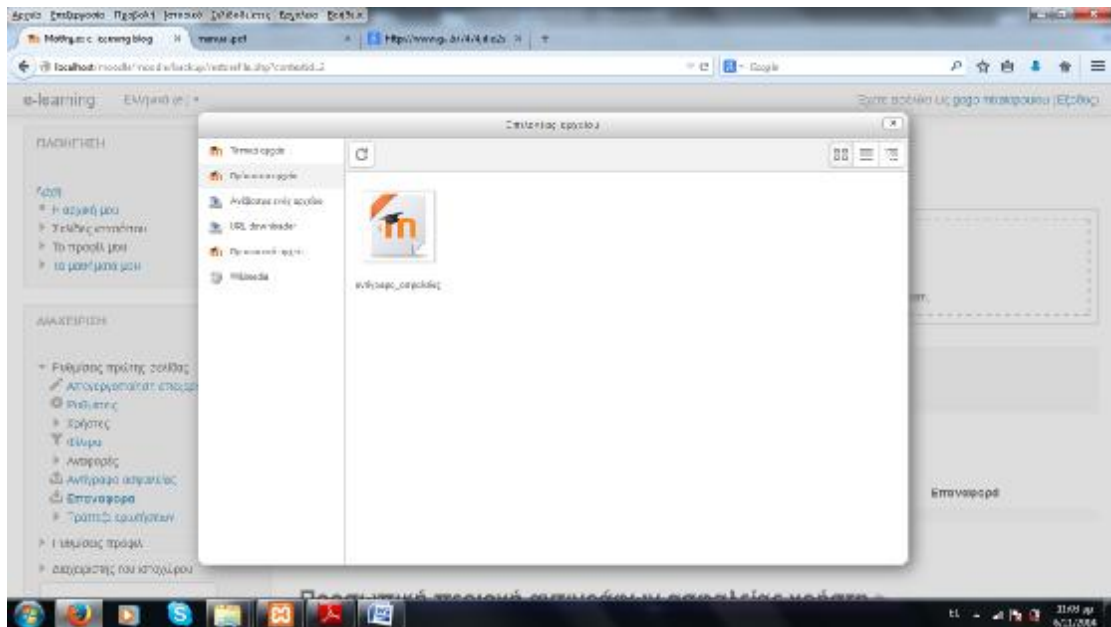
Αρχείο Επεξεργασία Προβολή Ιστορικό Σελιδοδείκτες Εργαλεία Βοήθεια

Μαθησιακό e-learning blog | manual.pdf | https://moodle.org | +

localhost/moodle/mod/.../backup/restorefile.php?contextid=2

Google

e-learning Ελληνικά (el)

Έχετε συνδεθεί ως gogo ...ρουσι (Έξοδος)

ΠΛΟΗΓΗΣΗ

Αρχή
Η αρχική μου
Σελίδες ιστοτόπου
Το προφίλ μου
Τα μαθήματά μου

ΔΙΑΧΕΙΡΙΣΗ

Ρυθμίσεις πρώτης σελίδας
Απενεργοποίηση επεξεργασίας
Ρυθμίσεις
Χρήστες
Φίλτρο
Αναφορές
Αντίγραφο ασφαλείας
Επαναφορά
Τράπεζα ερωτήσεων
Ρυθμίσεις προφίλ
Διαχείριση του ιστοχώρου

Επιλογέας αρχείου

Τοπικά αρχεία
Πρόσφατα αρχεία
Ανέβασμα ενός αρχείου
URL downloader
Προσωπικά αρχεία
Wikimedia

αντίγραφο_ασφαλείας

Επαναφορά

Προσωπικά στοιχεία ... ασφαλείας χρήστη

EL 21:09 μμ 6/21/2016